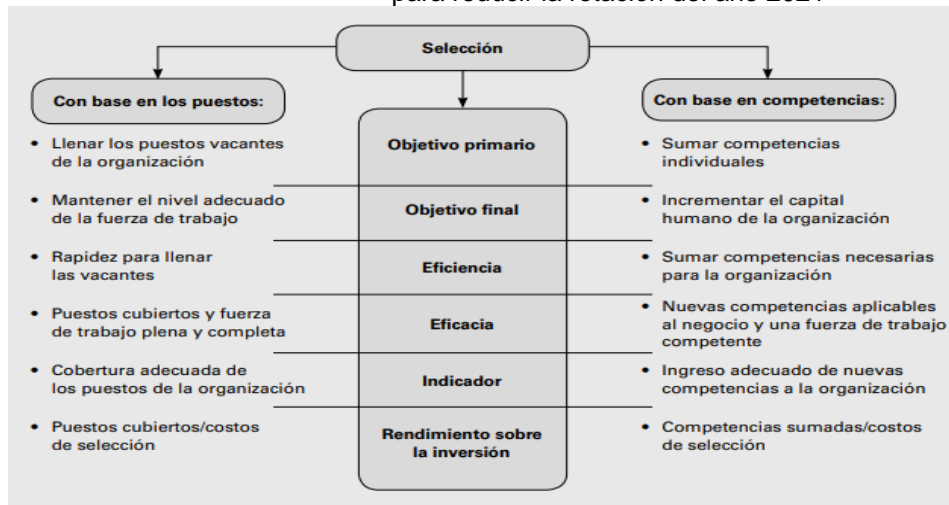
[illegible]

Selección

Con base en los puestos:

Con base en competencias:

| Con base en los puestos | | Con base en competencias |
|---|---|---|
| • Llenar los puestos vacantes de la organización | Objetivo primario | • Sumar competencias individuales |
| • Mantener el nivel adecuado de la fuerza de trabajo | Objetivo final | • Incrementar el capital humano de la organización |
| • Rapidez para llenar las vacantes | Eficiencia | • Sumar competencias necesarias para la organización |
| • Puestos cubiertos y fuerza de trabajo plena y completa | Eficacia | • Nuevas competencias aplicables al negocio y una fuerza de trabajo competente |
| • Cobertura adecuada de los puestos de la organización | Indicador | • Ingreso adecuado de nuevas competencias a la organización |
| • Puestos cubiertos/costos de selección | Rendimiento sobre la inversión | • Competencias sumadas/costos de selección |